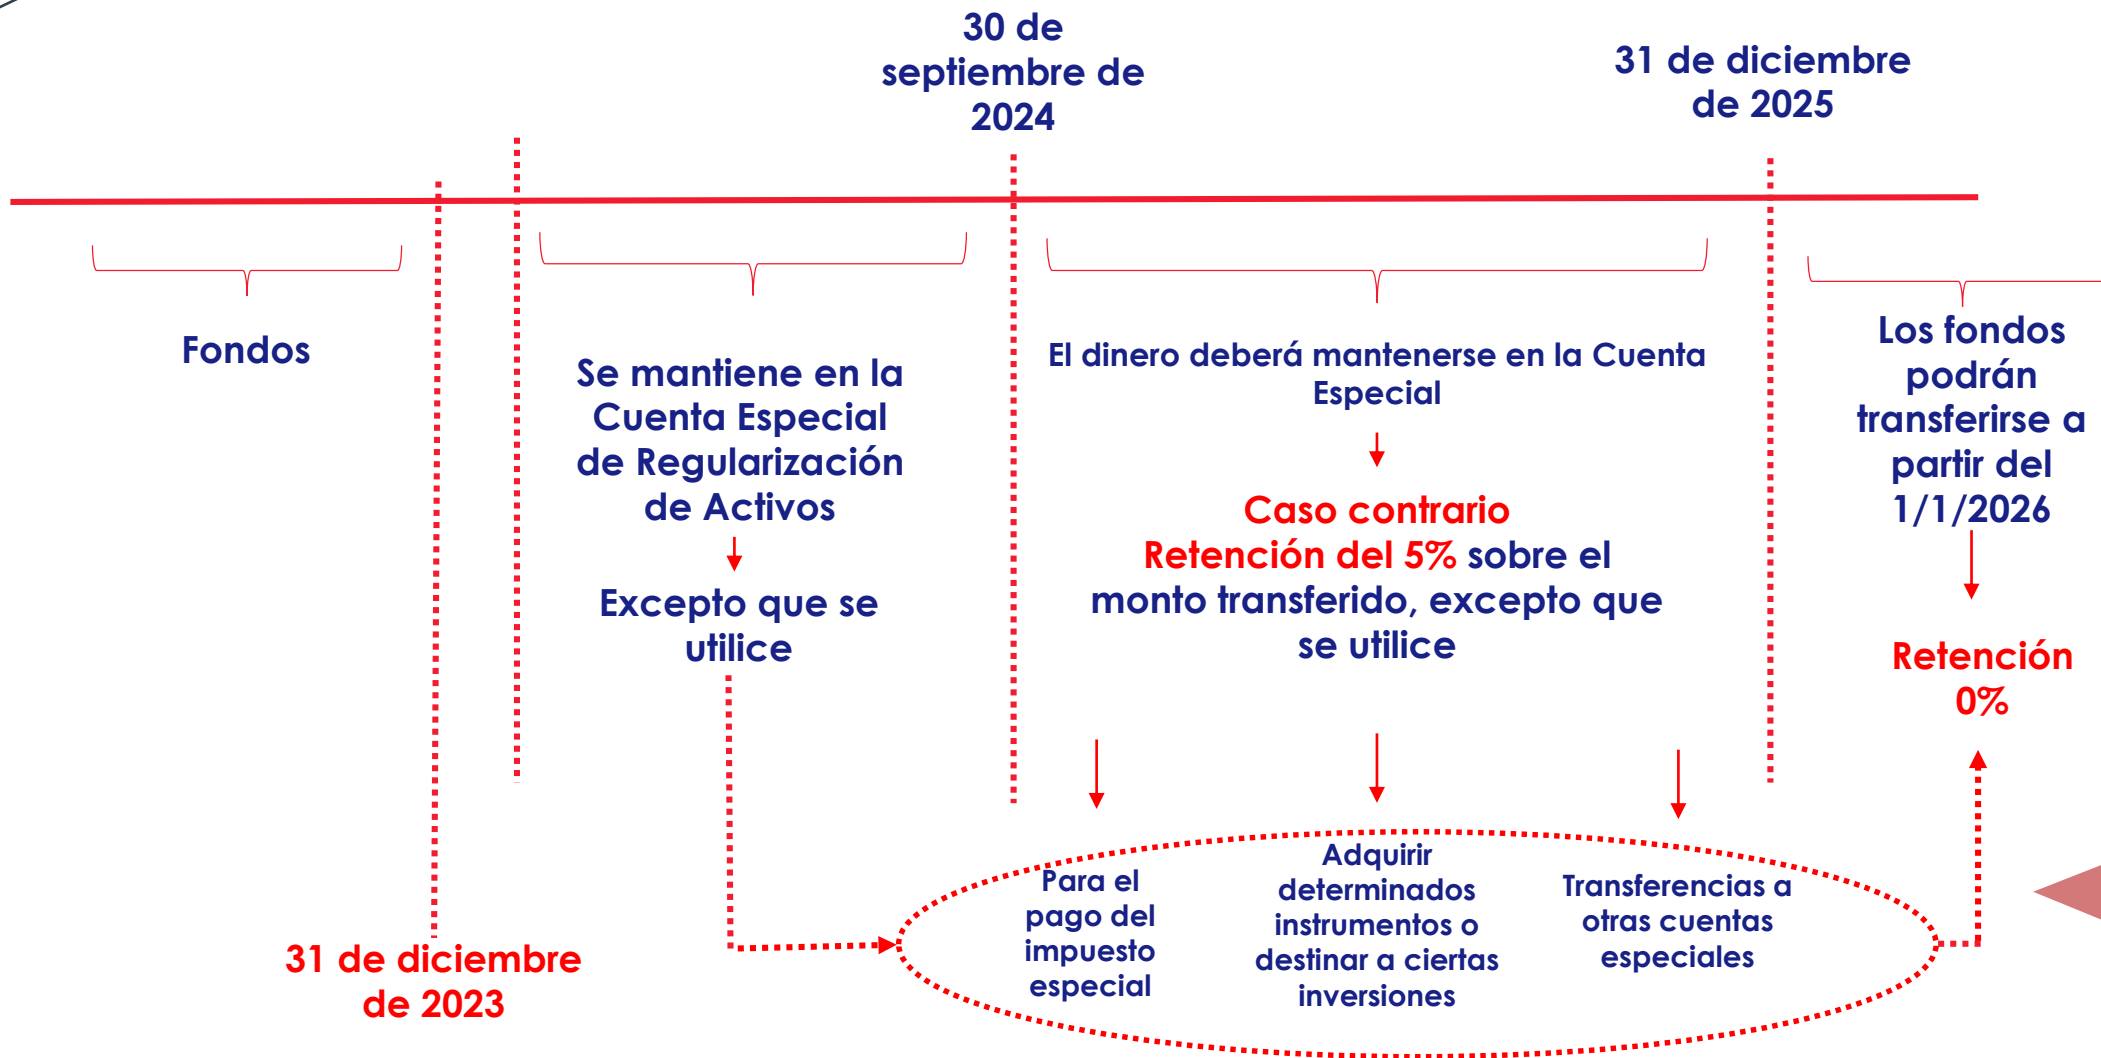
30 de septiembre de 2024

31 de diciembre de 2025

Fondos

Se mantiene en la Cuenta Especial de Regularización de Activos

Excepto que se utilice

El dinero deberá mantenerse en la Cuenta Especial

Caso contrario
Retención del 5% sobre el monto transferido, excepto que se utilice

Los fondos podrán transferirse a partir del 1/1/2026

Retención 0%

Para el pago del impuesto especial

Adquirir determinados instrumentos o destinar a ciertas inversiones

Transferencias a otras cuentas especiales

31 de diciembre de 2023